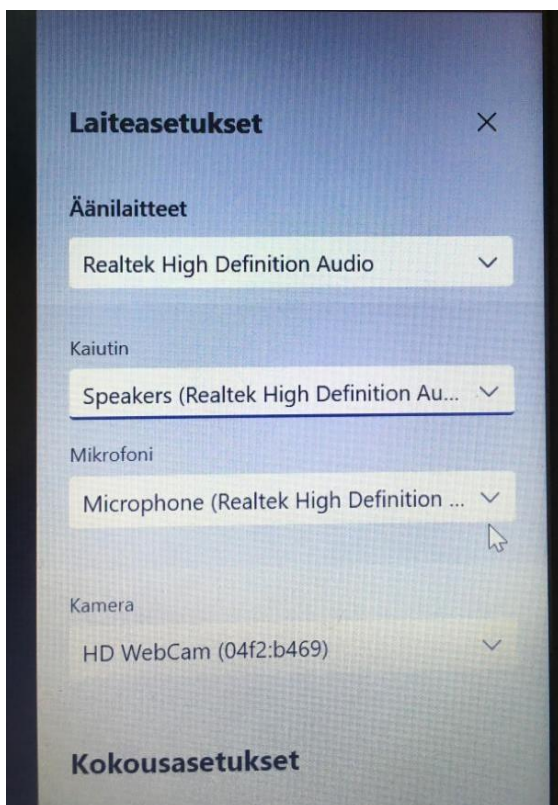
Laiteasetukset

Äänilaitteet

Realtek High Definition Audio

Kaiutin

Speakers (Realtek High Definition Au...

Mikrofoni

Microphone (Realtek High Definition ...

Kamera

HD WebCam (04f2:b469)

Kokousasetukset